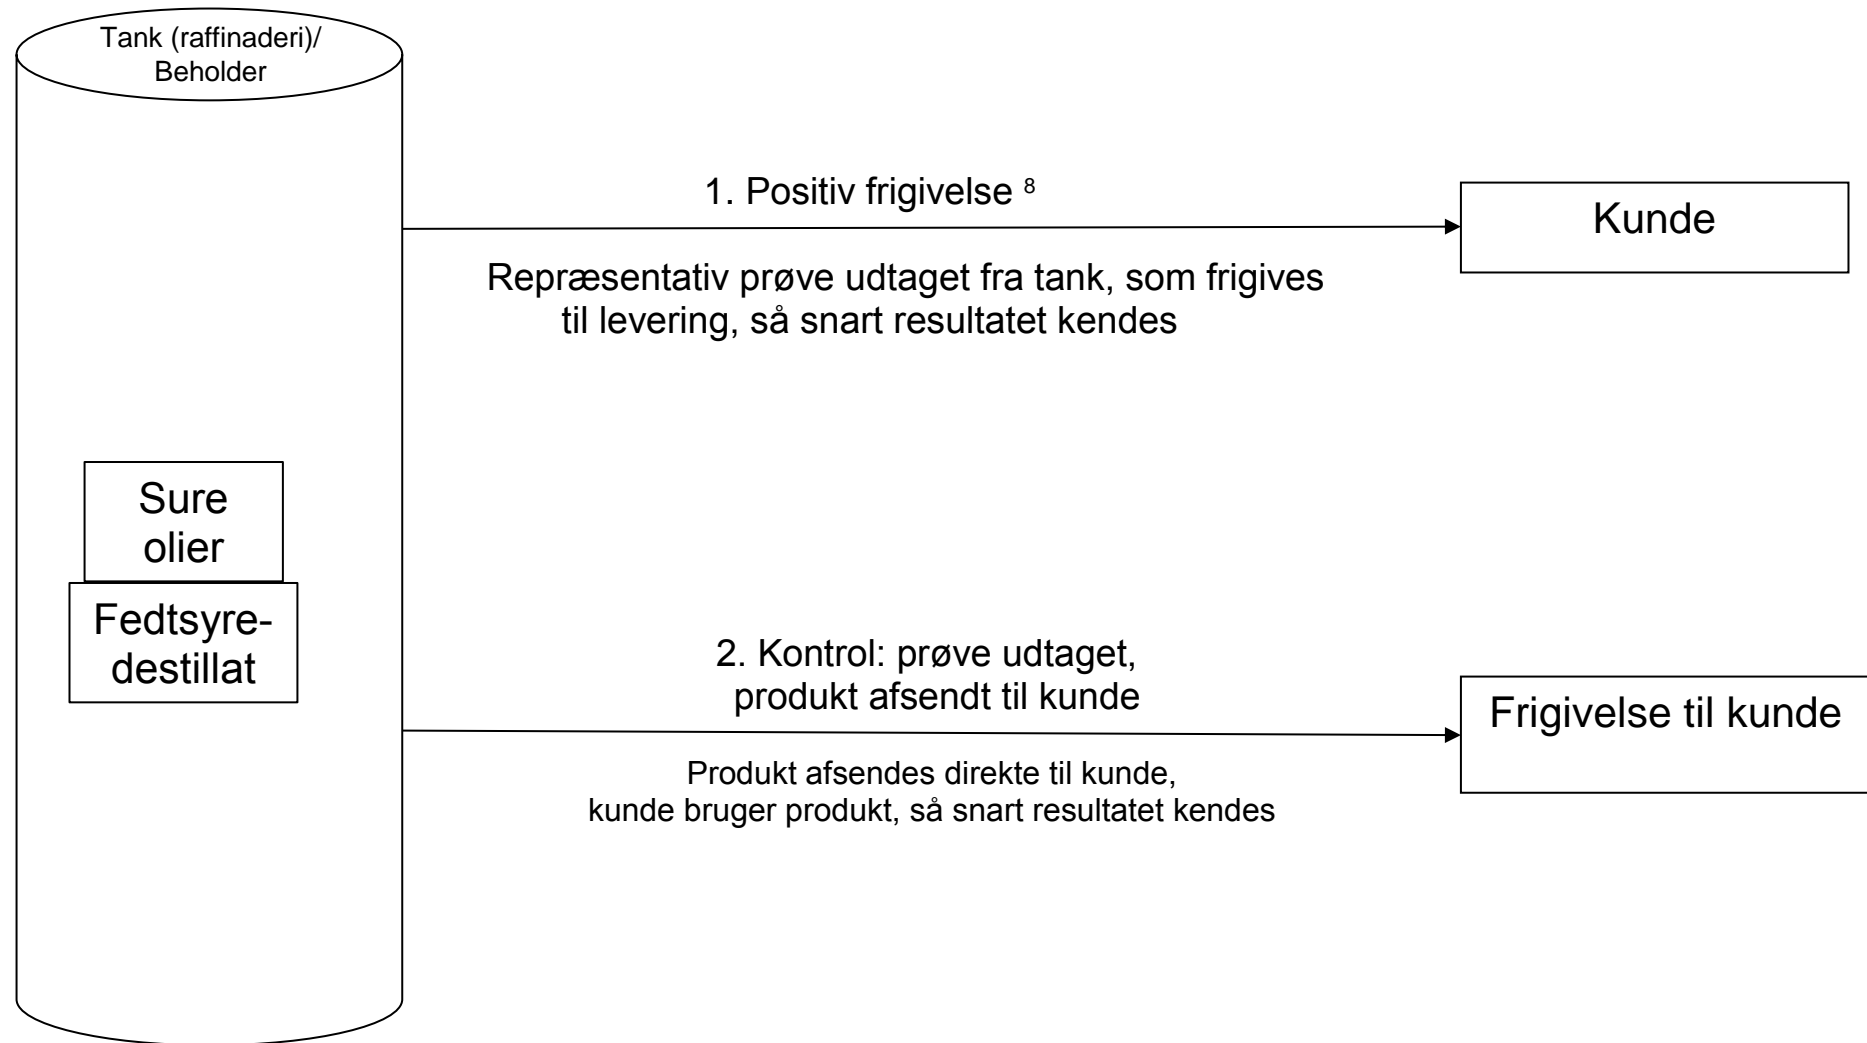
Tank (raffinaderi)/ Beholder

1. Positiv frigivelse $^{8}$

Kunde

Repræsentativ prøve udtaget fra tank, som frigives til levering, så snart resultatet kendes

Sure olier

Fedtsyre-destillat

2. Kontrol: prøve udtaget, produkt afsendt til kunde

Frigivelse til kunde

Produkt afsendes direkte til kunde, kunde bruger produkt, så snart resultatet kendes